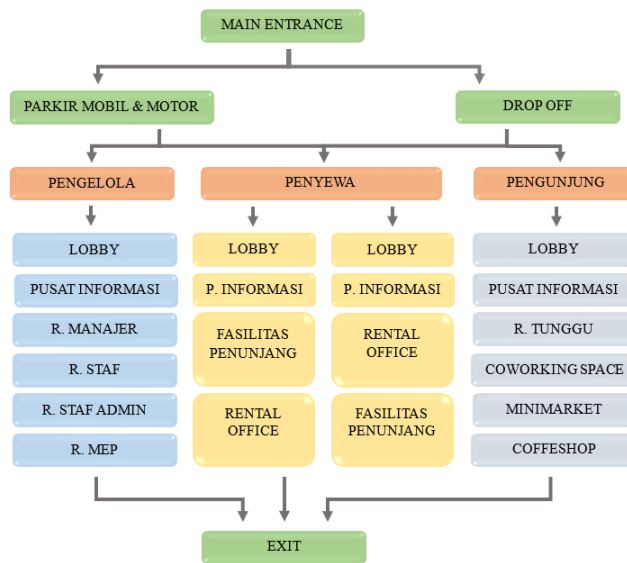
MAIN ENTRANCE

PARKIR MOBIL & MOTOR

DROP OFF

PENGELOLA

PENYEWA

PENGUNJUNG

LOBBY

PUSAT INFORMASI

R. MANAJER

R. STAF

R. STAF ADMIN

R. MEP

LOBBY

P. INFORMASI

FASILITAS PENUNJANG

RENTAL OFFICE

LOBBY

P. INFORMASI

RENTAL OFFICE

FASILITAS PENUNJANG

LOBBY

PUSAT INFORMASI

R. TUNGGU

COWORKING SPACE

MINIMARKET

COFFESHOP

EXIT